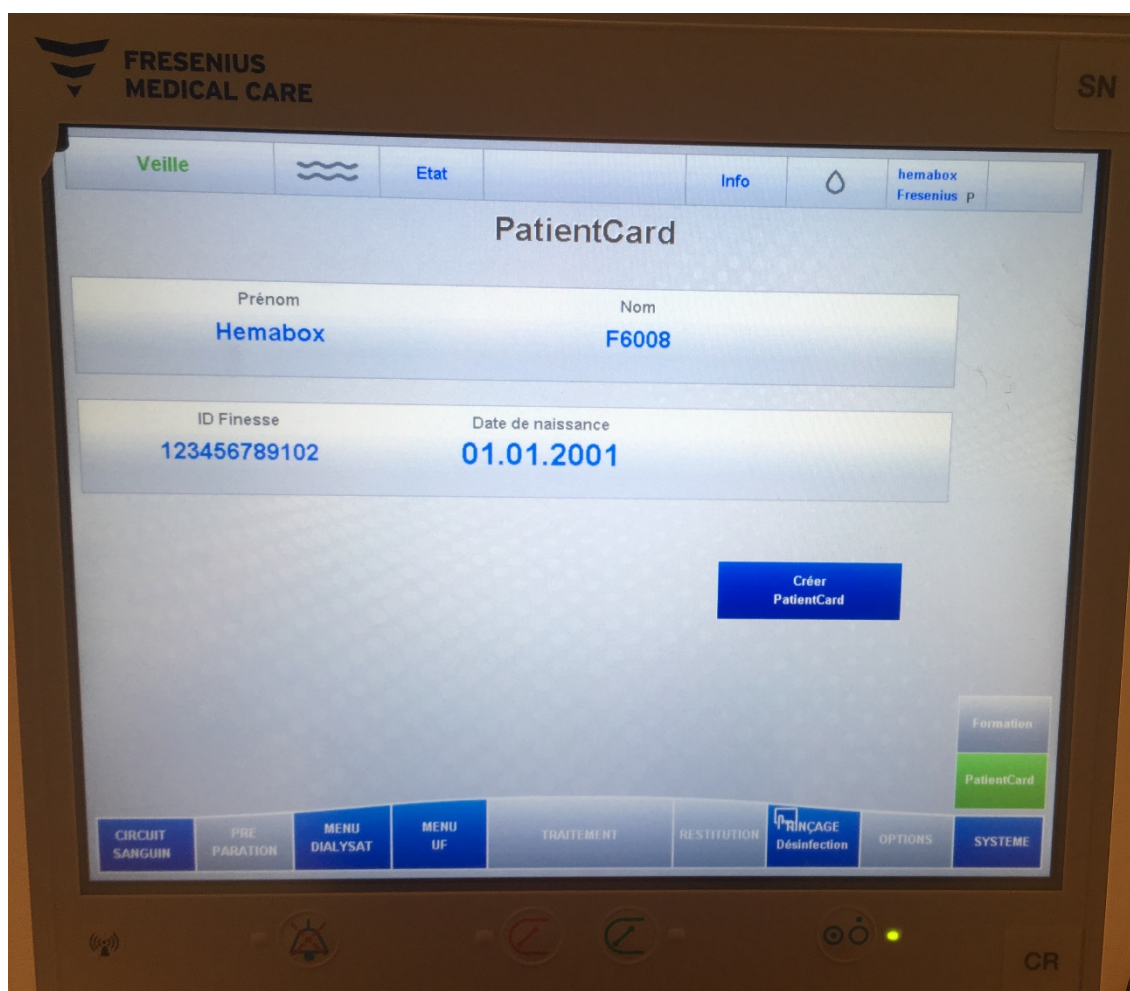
FRESENIUS MEDICAL CARE

SN

Veille

Etat

Info

hemabox
Fresenius P

PatientCard

Prénom
Hemabox

Nom
F6008

ID Finesse
123456789102

Date de naissance
01.01.2001

Créer PatientCard

Formation

PatientCard

CIRCUIT SANGUIN

PRE PARATION

MENU DIALYSAT

MENU UF

TRAITEMENT

RESTITUTION

RINÇAGE Désinfection

OPTIONS

SYSTEME

CR